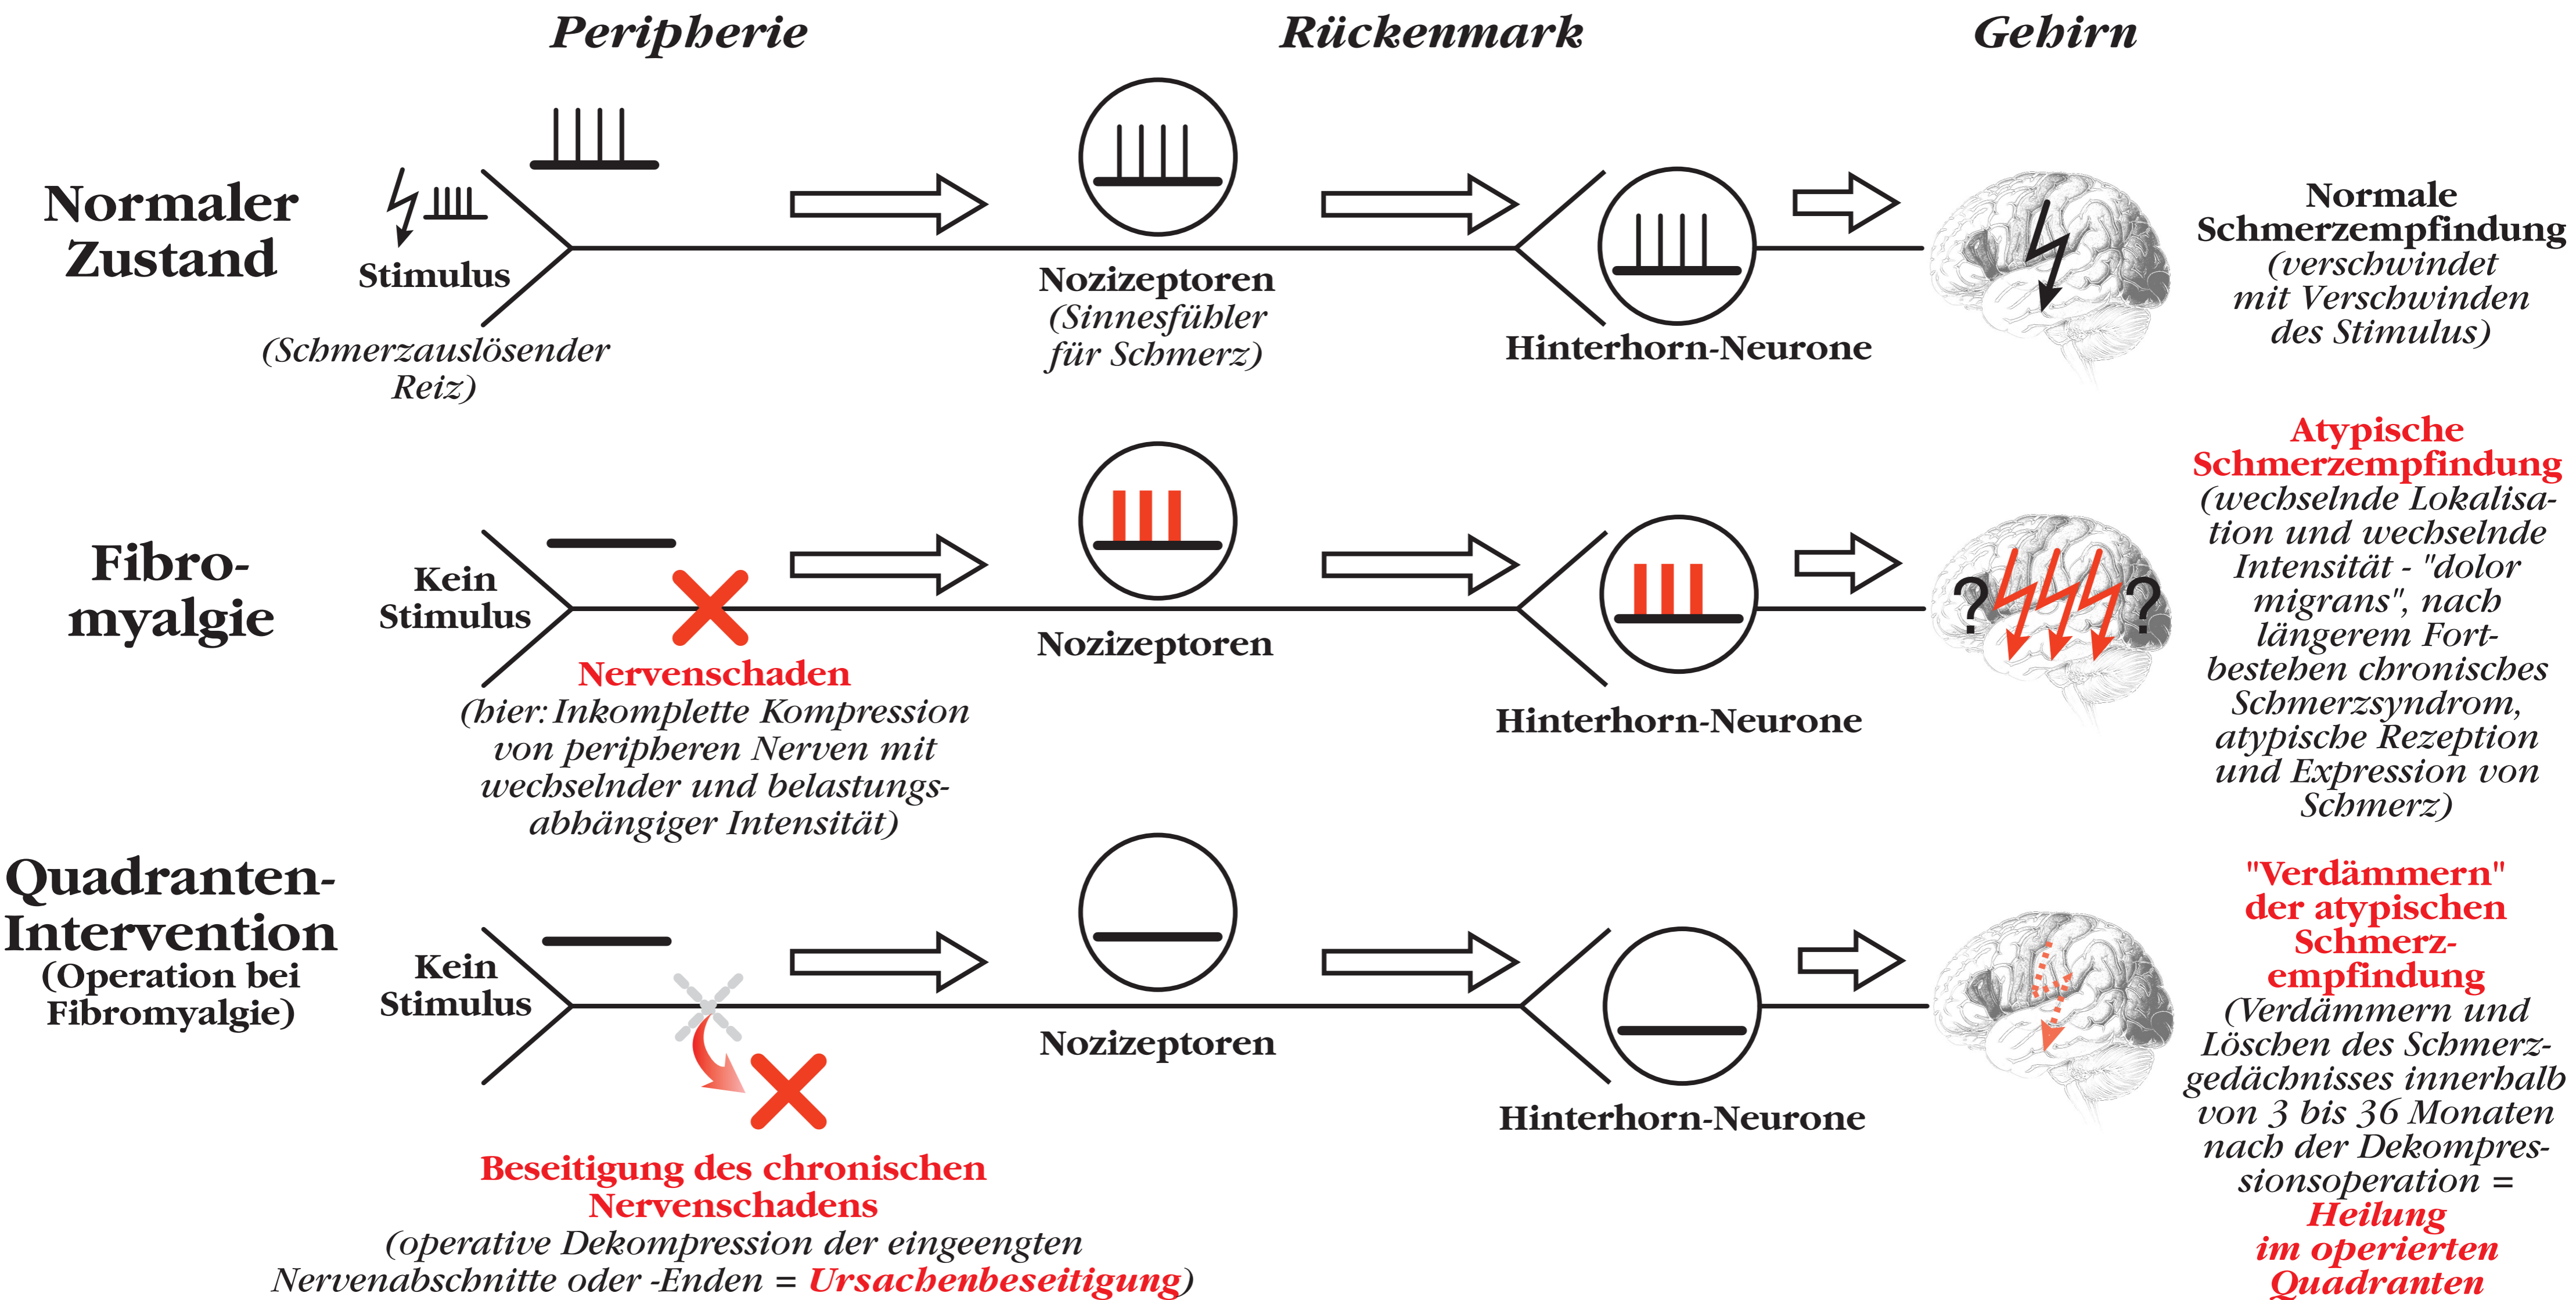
Peripherie

Rückenmark

Gehirn

Normaler Zustand

Stimulus

(Schmerzauslösender Reiz)

Nozizeptoren
(Sinnesfühler für Schmerz)

Hinterhorn-Neurone

Normale Schmerzempfindung
(verschwindet mit Verschwinden des Stimulus)

Fibromyalgie

Kein Stimulus

Nervenschaden
(hier: Inkomplette Kompression von peripheren Nerven mit wechselnder und belastungsabhängiger Intensität)

Nozizeptoren

Hinterhorn-Neurone

? ?

Atypische Schmerzempfindung
(wechselnde Lokalisation und wechselnde Intensität - "dolor migrans", nach längerem Fortbestehen chronisches Schmerzsyndrom, atypische Rezeption und Expression von Schmerz)

Quadranten-Intervention
(Operation bei Fibromyalgie)

Kein Stimulus

Nozizeptoren

Hinterhorn-Neurone

Beseitigung des chronischen Nervenschadens
(operative Dekompression der eingeengten Nervenabschnitte oder -Enden = Ursachenbeseitigung)

"Verdämmern" der atypischen Schmerzempfindung
(Verdämmern und Löschen des Schmerzgedächnisses innerhalb von 3 bis 36 Monaten nach der Dekompressionsoperation =
Heilung im operierten Quadranten